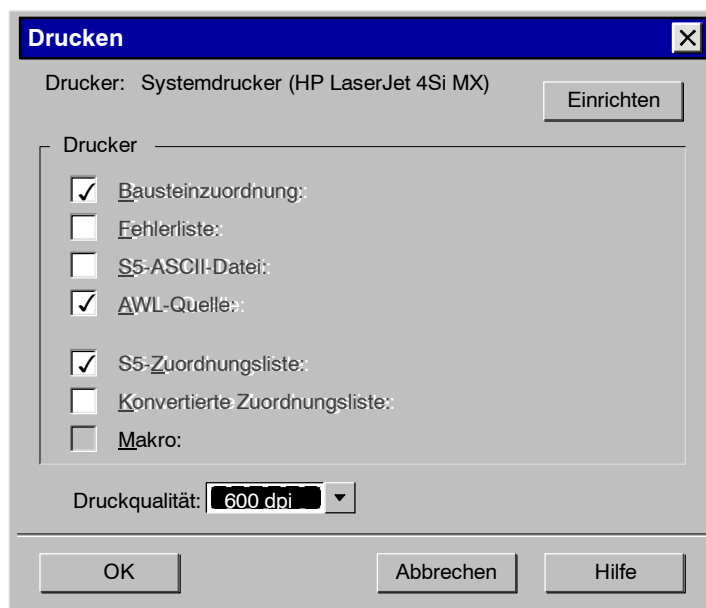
Drucken

Drucker: Systemdrucker (HP LaserJet 4Si MX)

Einrichten

Drucker

✓ Bausteinzuordnung:

Fehlerliste:

S5-ASCII-Datei:

✓ AWL-Quelle:

✓ S5-Zuordnungsliste:

Konvertierte Zuordnungsliste:

Makro:

Druckqualität: 600 dpi

OK

Abbrechen

Hilfe